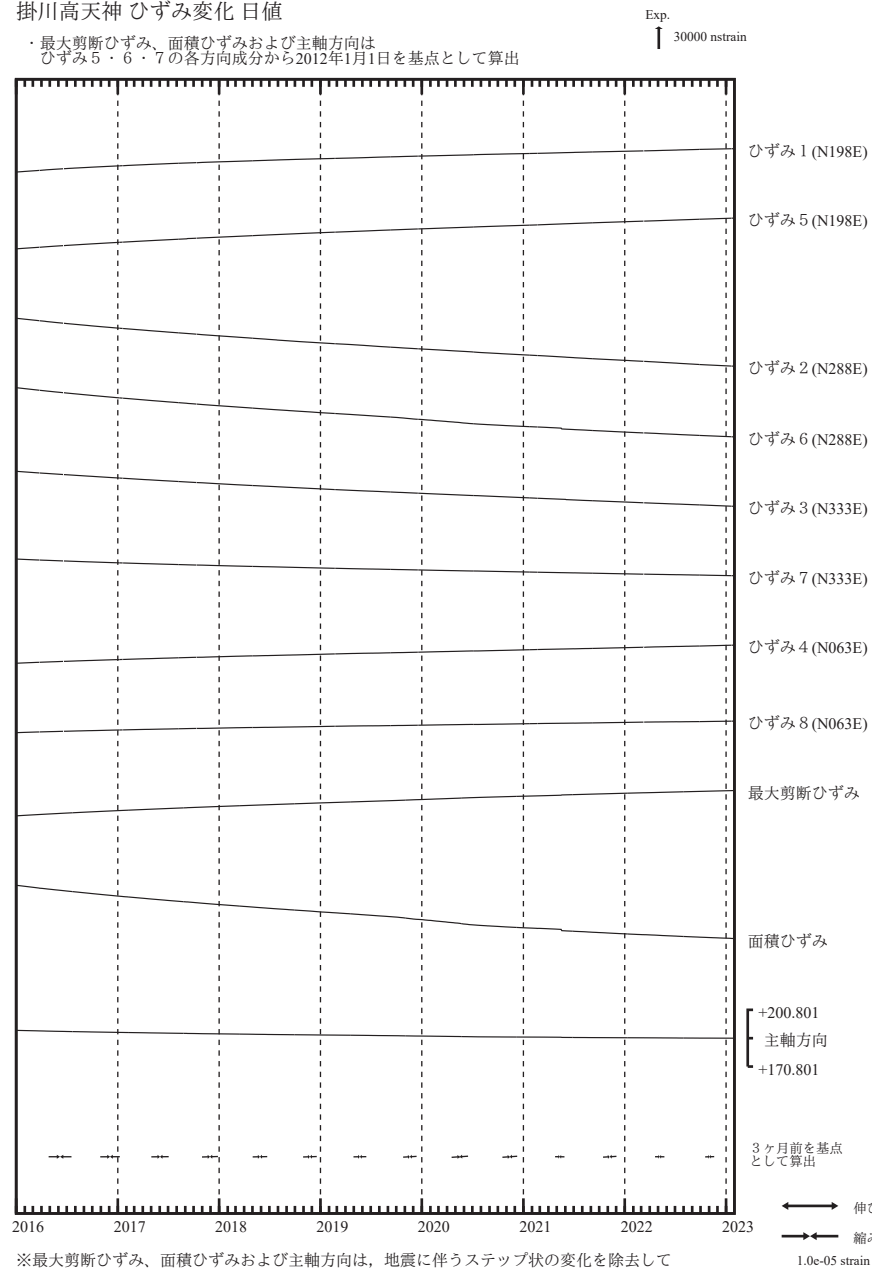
掛川高天神 ひずみ変化 日値

・最大剪断ひずみ、面積ひずみおよび主軸方向は
ひずみ５・６・７の各方向成分から2012年1月1日を基点として算出

Exp.
30000 nstrain

ひずみ１(N198E)
ひずみ５(N198E)
ひずみ２(N288E)
ひずみ６(N288E)
ひずみ３(N333E)
ひずみ７(N333E)
ひずみ４(N063E)
ひずみ８(N063E)
最大剪断ひずみ
面積ひずみ
+200.801
主軸方向
+170.801
３ヶ月前を基点として算出

2016 2017 2018 2019 2020 2021 2022 2023

伸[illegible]
縮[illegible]
1.0e-05 strain

※最大剪断ひずみ、面積ひずみおよび主軸方向は，地震に伴うステップ状の変化を除去して